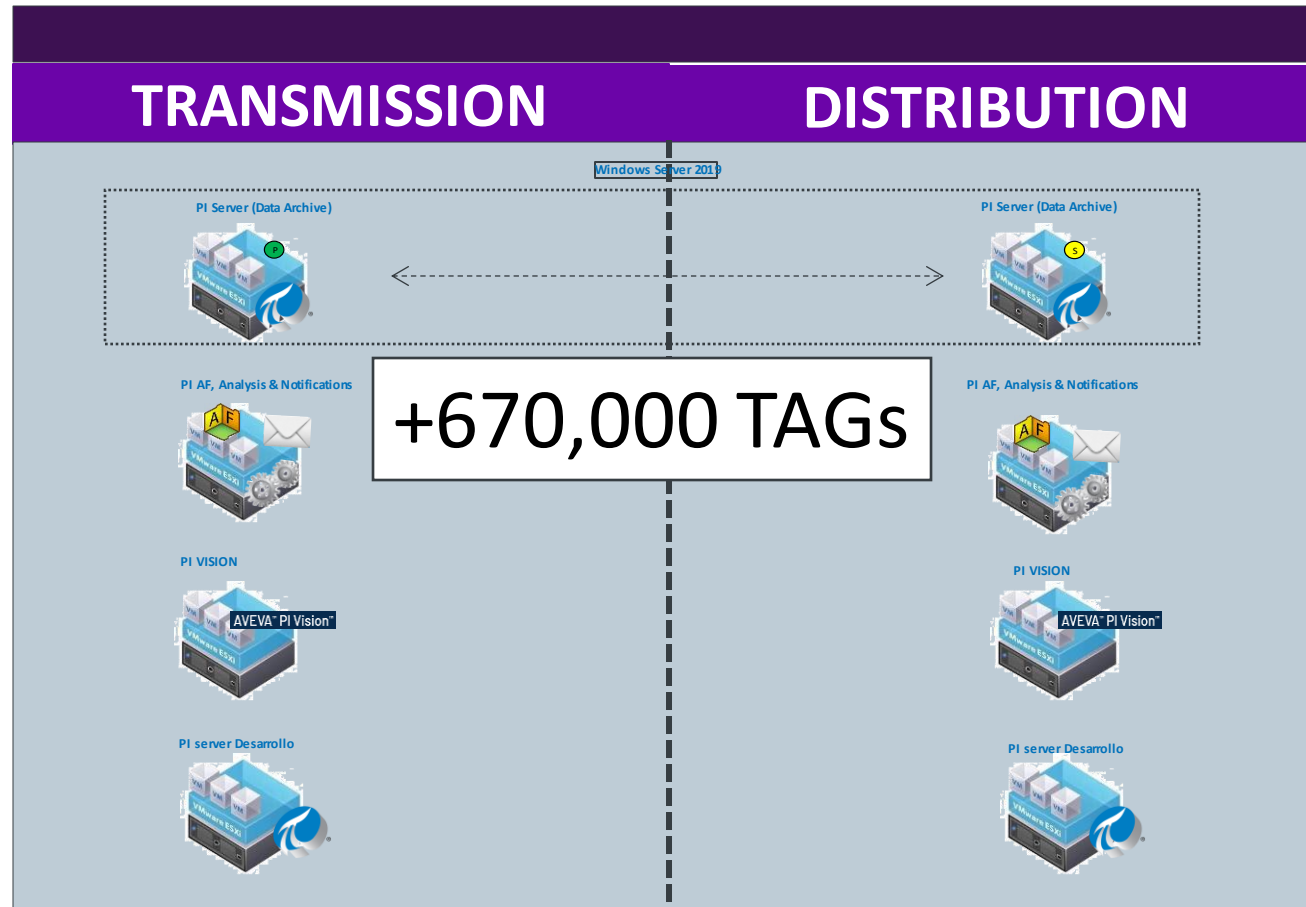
TRANSMISSION

DISTRIBUTION

Windows Server 2019

PI Server (Data Archive)

P

VM VM VM

VMware ESXi

PI Server (Data Archive)

S

VM VM VM

VMware ESXi

PI AF, Analysis & Notifications

+670,000 TAGs

PI AF, Analysis & Notifications

AF

VM VM VM

VMware ESXi

AF

VM VM VM

VMware ESXi

PI VISION

AVEVA™ PI Vision™

VM VM VM

VMware ESXi

PI VISION

AVEVA™ PI Vision™

VM VM VM

VMware ESXi

PI server Desarrollo

VM VM VM

VMware ESXi

PI server Desarrollo

VM VM VM

VMware ESXi